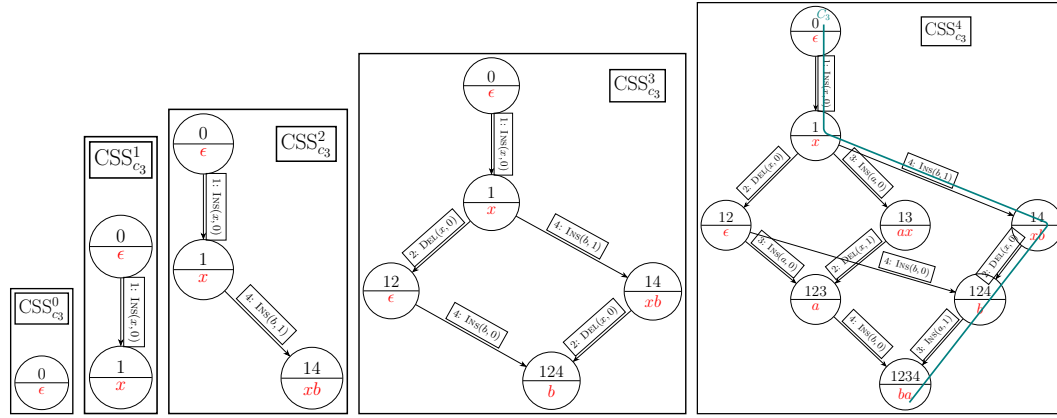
$\text{CSS}_{c_3}^0$

0
$\epsilon$

$\text{CSS}_{c_3}^1$

0
$\epsilon$

1: Ins(x, 0)

1
$x$

0
$\epsilon$

$\text{CSS}_{c_3}^2$

1: Ins(x, 0)

1
$x$

4: Ins(b, 1)

14
$xb$

0
$\epsilon$

$\text{CSS}_{c_3}^3$

1: Ins(x, 0)

1
$x$

2: Del(x, 0)

4: Ins(b, 1)

12
$\epsilon$

14
$xb$

4: Ins(b, 0)

2: Del(x, 0)

124
$b$

$c_3$
0
$\epsilon$

$\text{CSS}_{c_3}^4$

1: Ins(x, 0)

1
$x$

2: Del(x, 0)

3: Ins(a, 0)

4: Ins(b, 1)

12
$\epsilon$

13
$ax$

14
$xb$

3: Ins(a, 0)

2: Del(x, 1)

4: Ins(b, 0)

2: Del(x, 0)

123
$a$

124
$b$

4: Ins(b, 0)

3: Ins(a, 1)

1234
$ba$